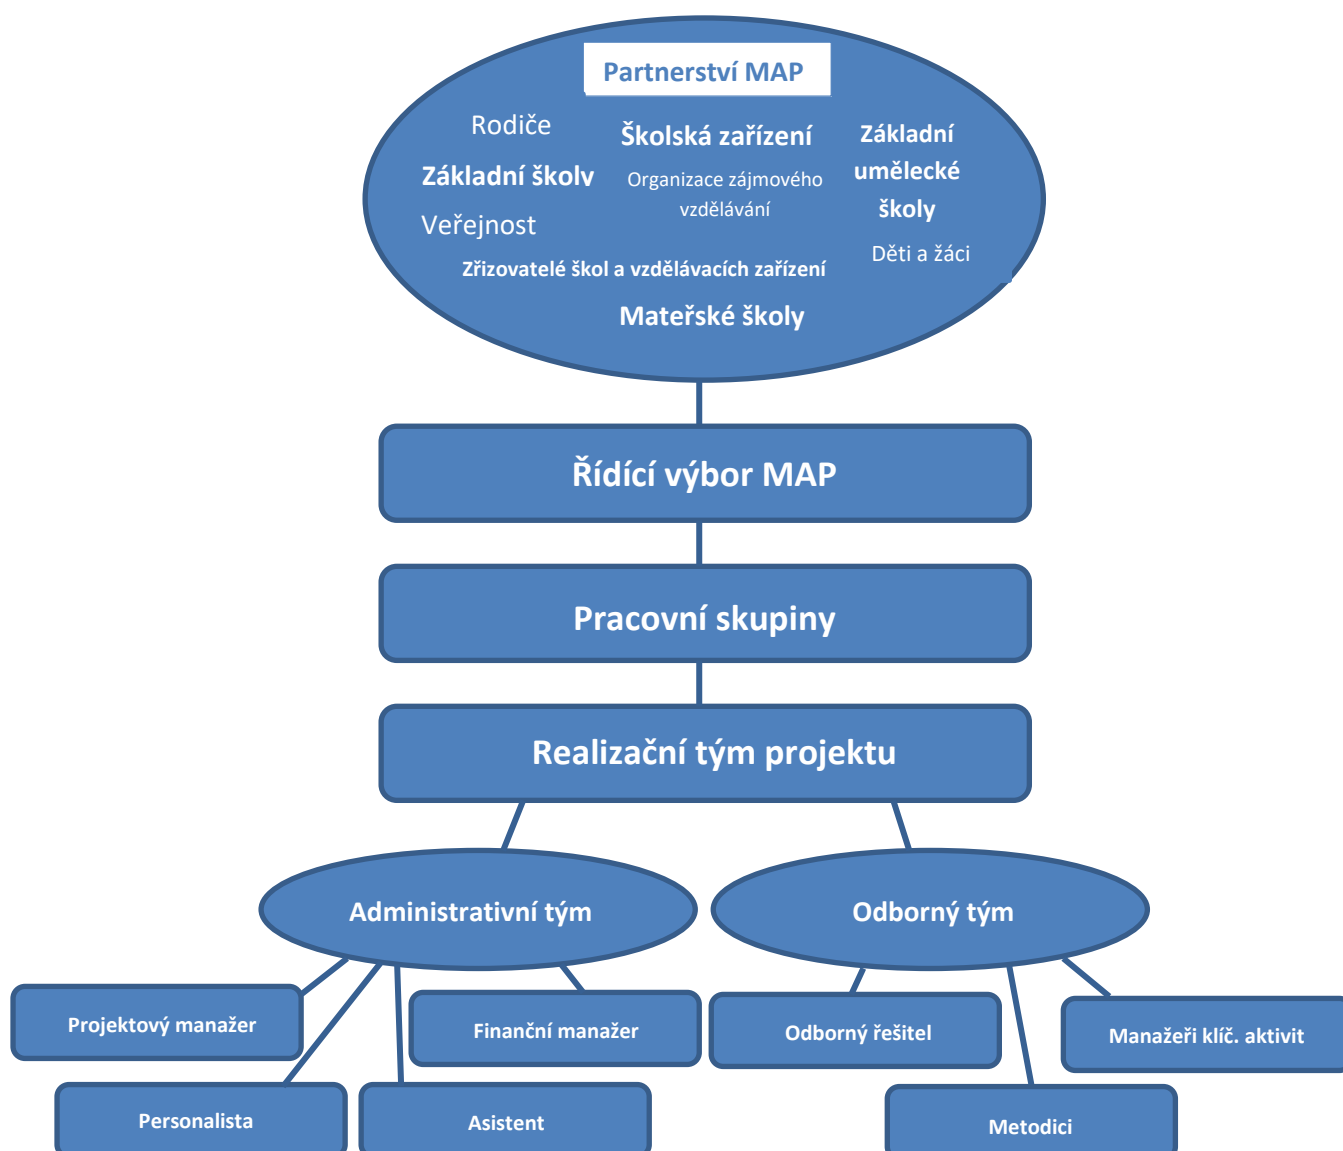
Partnerství MAP

Rodiče

Školská zařízení

Základní umělecké školy

Základní školv

Organizace zájmového vzdělávání

Veřejnost

Děti a žáci

Zřizovatelé škol a vzdělávacích zařízení

Mateřské školy

Řídící výbor MAP

Pracovní skupiny

Realizační tým projektu

Administrativní tým

Odborný tým

Projektový manažer

Finanční manažer

Odborný řešitel

Manažeři klíč. aktivit

Personalista

Asistent

Metodici